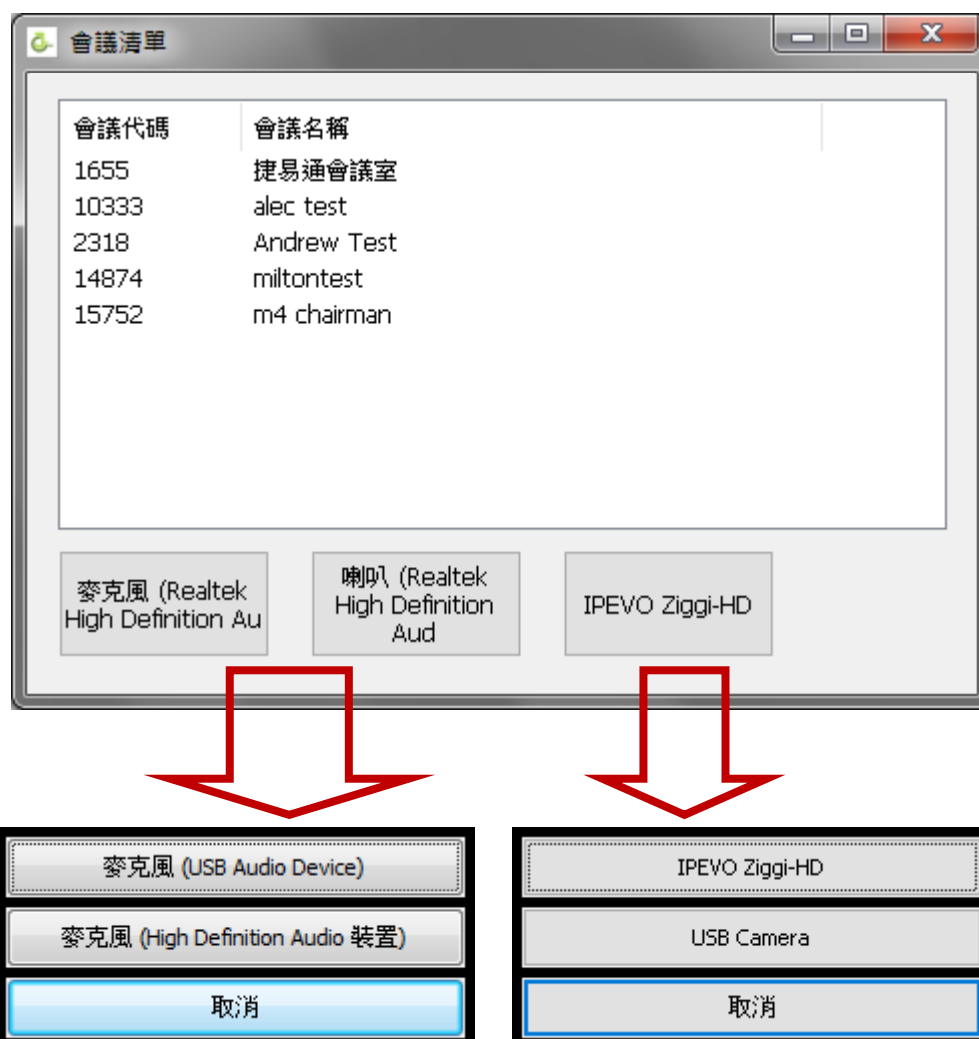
會議清單

| 會議代碼 | 會議名稱 |
|---|---|
| 1655 | 捷易通會議室 |
| 10333 | alec test |
| 2318 | Andrew Test |
| 14874 | miltontest |
| 15752 | m4 chairman |

麥克風 (Realtek High Definition Au

喇叭 (Realtek High Definition Aud

IPEVO Ziggi-HD

麥克風 (USB Audio Device)

麥克風 (High Definition Audio 裝置)

取消

IPEVO Ziggi-HD

USB Camera

取消